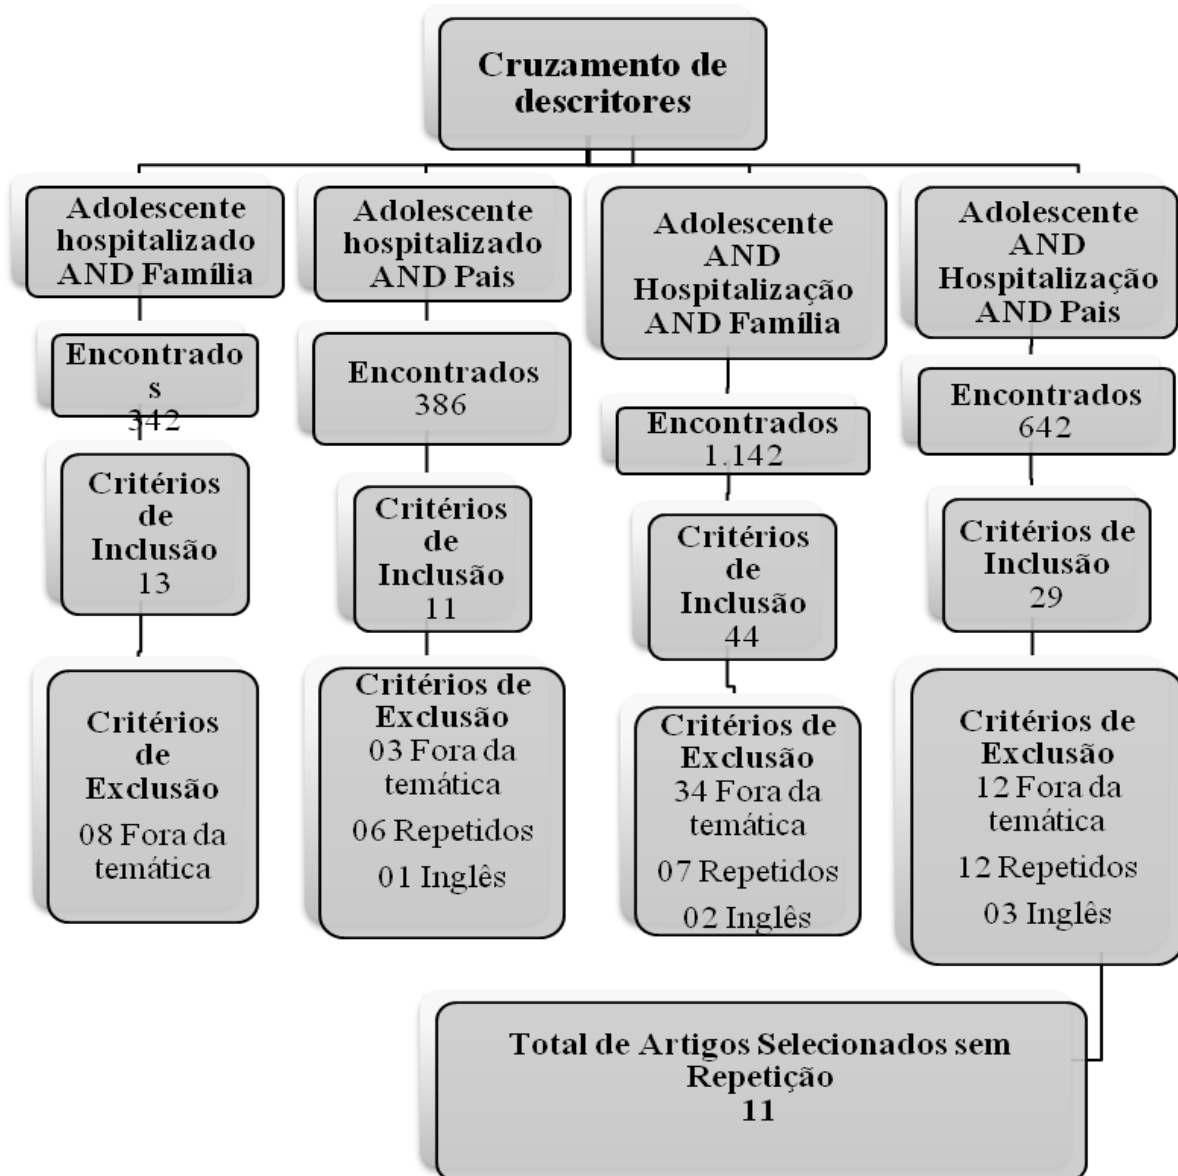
Cruzamento de descritores

Adolescente hospitalizado AND Família

Encontrados 342

Critérios de Inclusão 13

Critérios de Exclusão

08 Fora da temática

Adolescente hospitalizado AND Pais

Encontrados 386

Critérios de Inclusão 11

Critérios de Exclusão

03 Fora da temática

06 Repetidos

01 Inglês

Adolescente AND Hospitalização AND Família

Encontrados 1.142

Critérios de Inclusão 44

Critérios de Exclusão

34 Fora da temática

07 Repetidos

02 Inglês

Adolescente AND Hospitalização AND Pais

Encontrados 642

Critérios de Inclusão 29

Critérios de Exclusão

12 Fora da temática

12 Repetidos

03 Inglês

Total de Artigos Selecionados sem Repetição 11